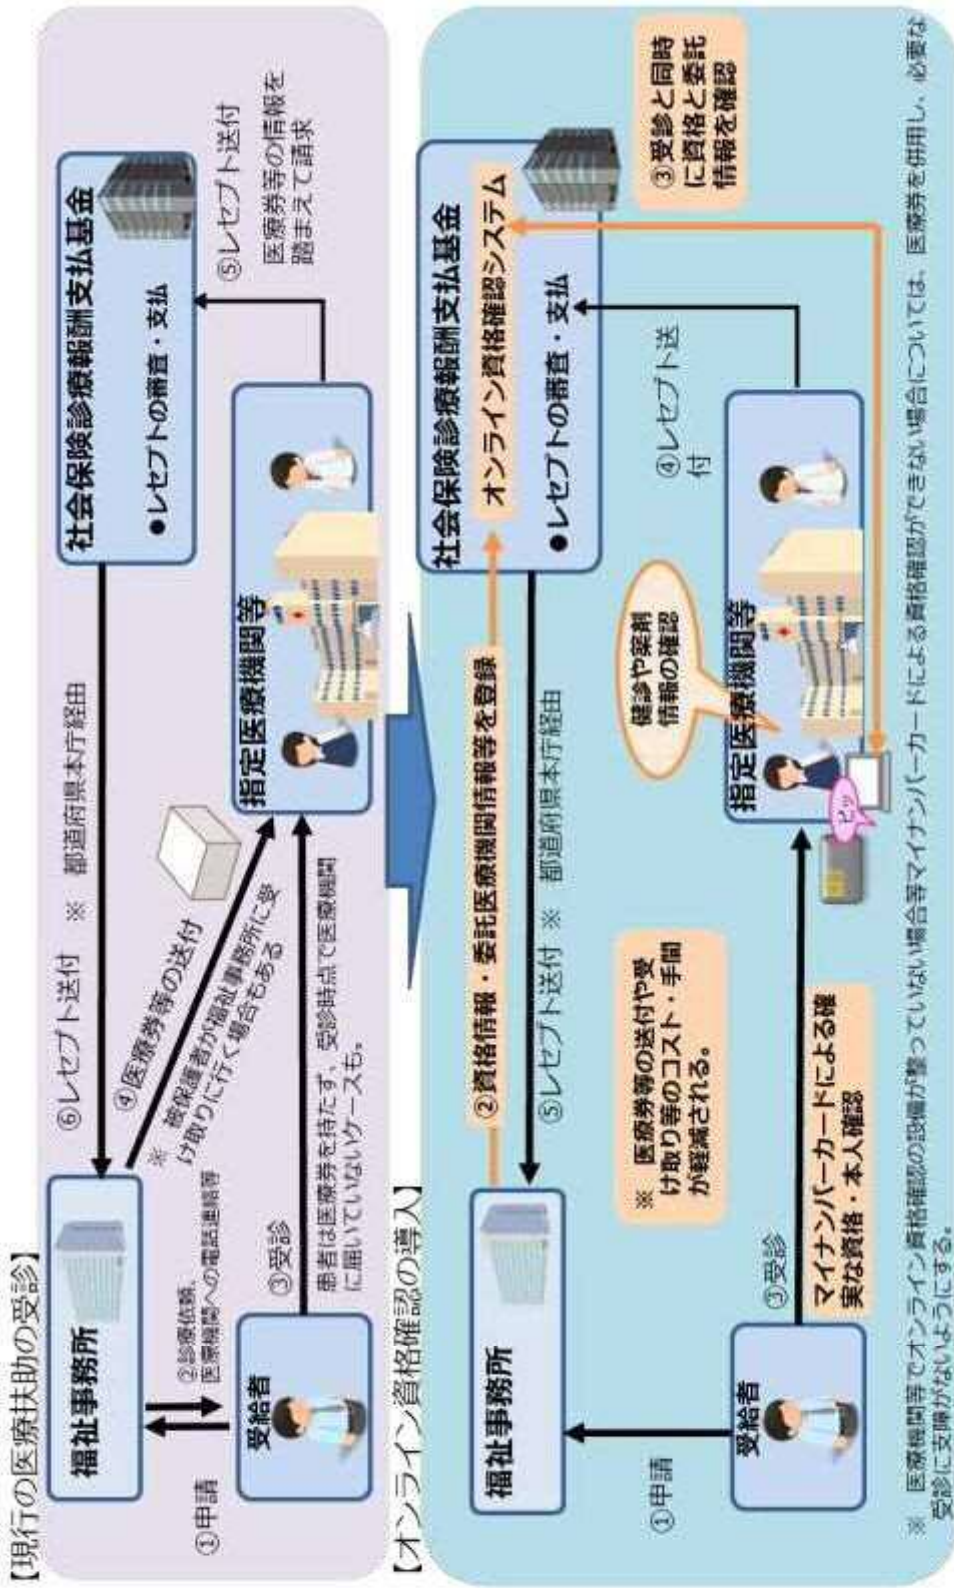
【現行の医療扶助の受診】

福祉事務所

①申請

②診療依頼、医療機関への電話連絡等

受給者

③受診

患者は医療券を持たず、受診時点で医療機関に届いていないケースも。

④医療券等の送付

※ 被保護者が福祉事務所に受け取りに行く場合もある

⑥レセプト送付 ※ 都道府県本庁経由

指定医療機関等

社会保険診療報酬支払基金

●レセプトの審査・支払

⑤レセプト送付

医療券等の情報を踏まえて請求

【オンライン資格確認の導入】

福祉事務所

①申請

受給者

③受診

マイナンバーカードによる確実な資格・本人確認

※ 医療券等の送付や受け取り等のコスト・手間が軽減される。

②資格情報・委託医療機関情報等を登録

⑤レセプト送付 ※ 都道府県本庁経由

指定医療機関等

健診や薬剤情報の確認

ピッ

④レセプト送付

社会保険診療報酬支払基金

オンライン資格確認システム

●レセプトの審査・支払

③受診と同時に資格と委託情報を確認

※ 医療機関等でオンライン資格確認の設備が整っていない場合等マイナンバーカードによる資格確認ができない場合については、医療券を併用し、必要な受診に支障がないようにする。